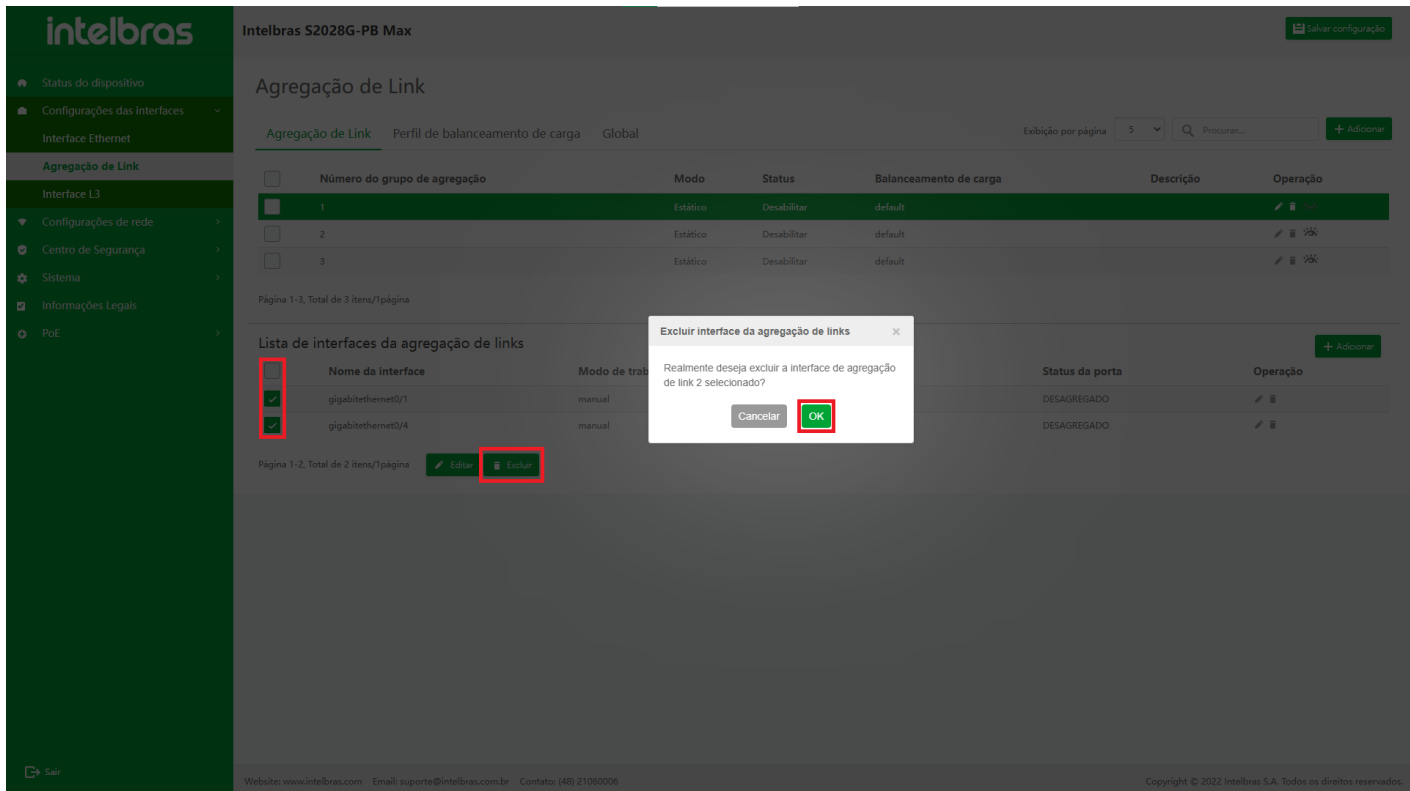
intelbras

Intelbras S2028G-PB Max

Salvar configuração

Status do dispositivo
Configurações das interfaces
Interface Ethernet
Agregação de Link
Interface L3
Configurações de rede
Centro de Segurança
Sistema
Informações Legais
PoE

Agregação de Link

Agregação de Link   Perfil de balanceamento de carga   Global

Exibição por página 5   Procurar...   + Adicionar

| | Número do grupo de agregação | Modo | Status | Balanceamento de carga | Descrição | Operação |
|---|---|---|---|---|---|---|
| | 1 | Estático | Desabilitar | default | | |
| | 2 | Estático | Desabilitar | default | | |
| | 3 | Estático | Desabilitar | default | | |

Página 1-3, Total de 3 itens/1página

Lista de interfaces da agregação de links

+ Adicionar

| | Nome da interface | Modo de trab | Status da porta | Operação |
|---|---|---|---|---|
| | gigabitethernet0/1 | manual | DESAGREGADO | |
| | gigabitethernet0/4 | manual | DESAGREGADO | |

Página 1-2, Total de 2 itens/1página   Editar   Excluir

Excluir interface da agregação de links ×

Realmente deseja excluir a interface de agregação de link 2 selecionado?

Cancelar   OK

Sair

Website: www.intelbras.com   Email: suporte@intelbras.com.br   Contato: (48) 21060006

Copyright © 2022 Intelbras S.A. Todos os direitos reservados.